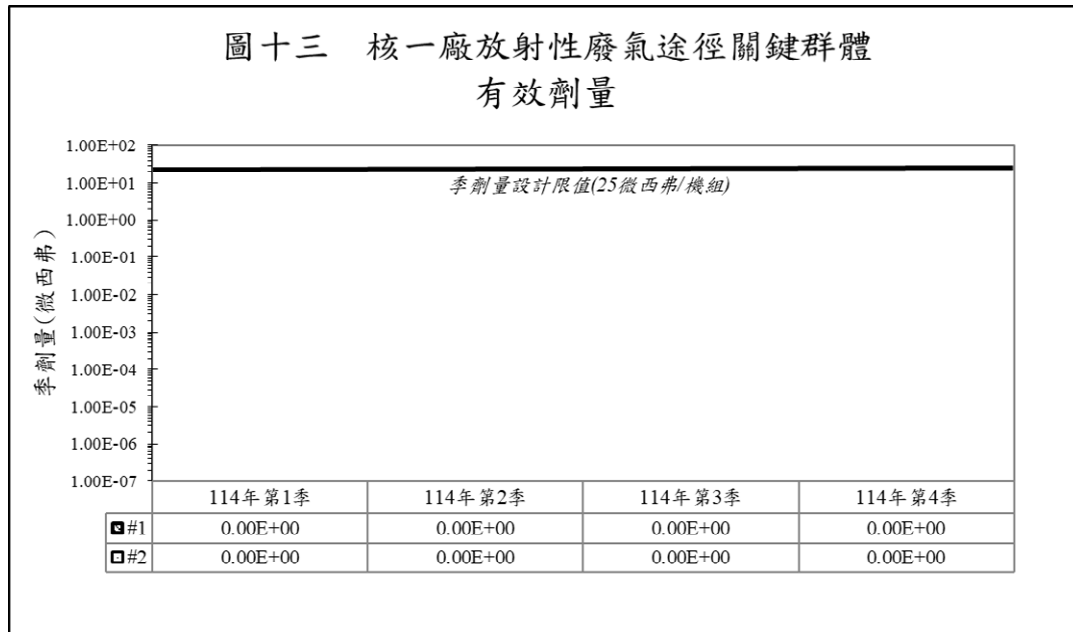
圖十三　核一廠放射性廢氣途徑關鍵群體
有效劑量

1.00E+02
1.00E+01
1.00E+00
1.00E-01
1.00E-02
1.00E-03
1.00E-04
1.00E-05
1.00E-06
1.00E-07

季劑量(微西弗)

季劑量設計限值(25微西弗/機組)

| | 114年第1季 | 114年第2季 | 114年第3季 | 114年第4季 |
|---|---|---|---|---|
| #1 | 0.00E+00 | 0.00E+00 | 0.00E+00 | 0.00E+00 |
| #2 | 0.00E+00 | 0.00E+00 | 0.00E+00 | 0.00E+00 |